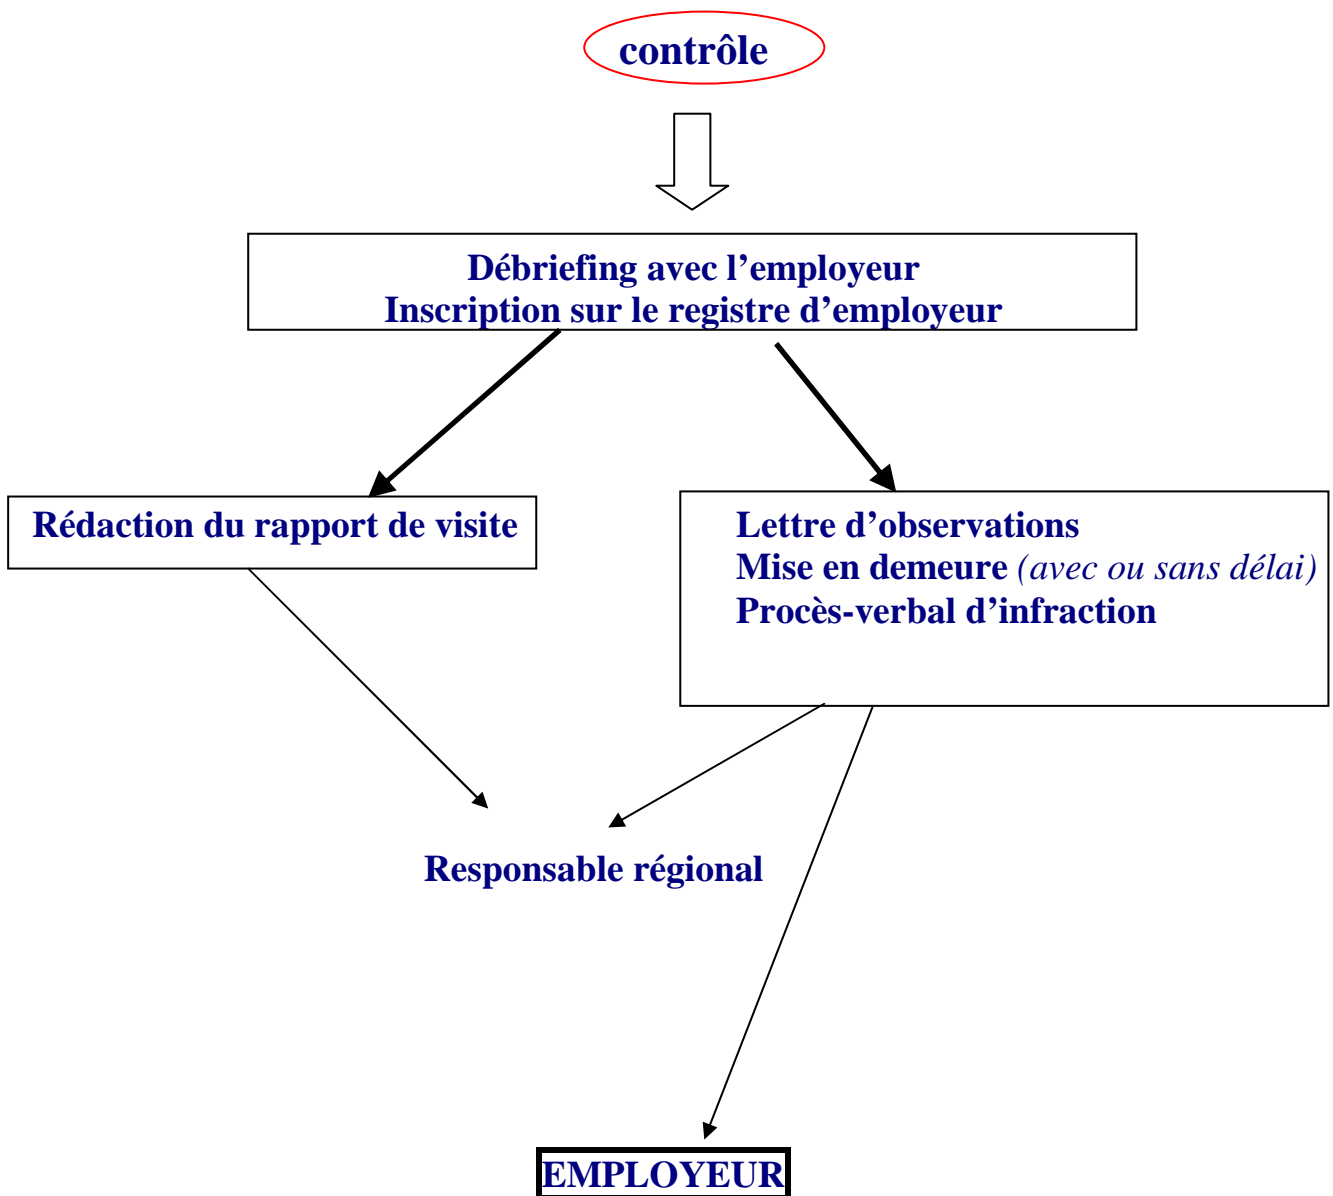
contrôle

Débriefing avec l’employeur
Inscription sur le registre d’employeur

Rédaction du rapport de visite

Lettre d’observations
Mise en demeure (avec ou sans délai)
Procès-verbal d’infraction

Responsable régional

EMPLOYEUR